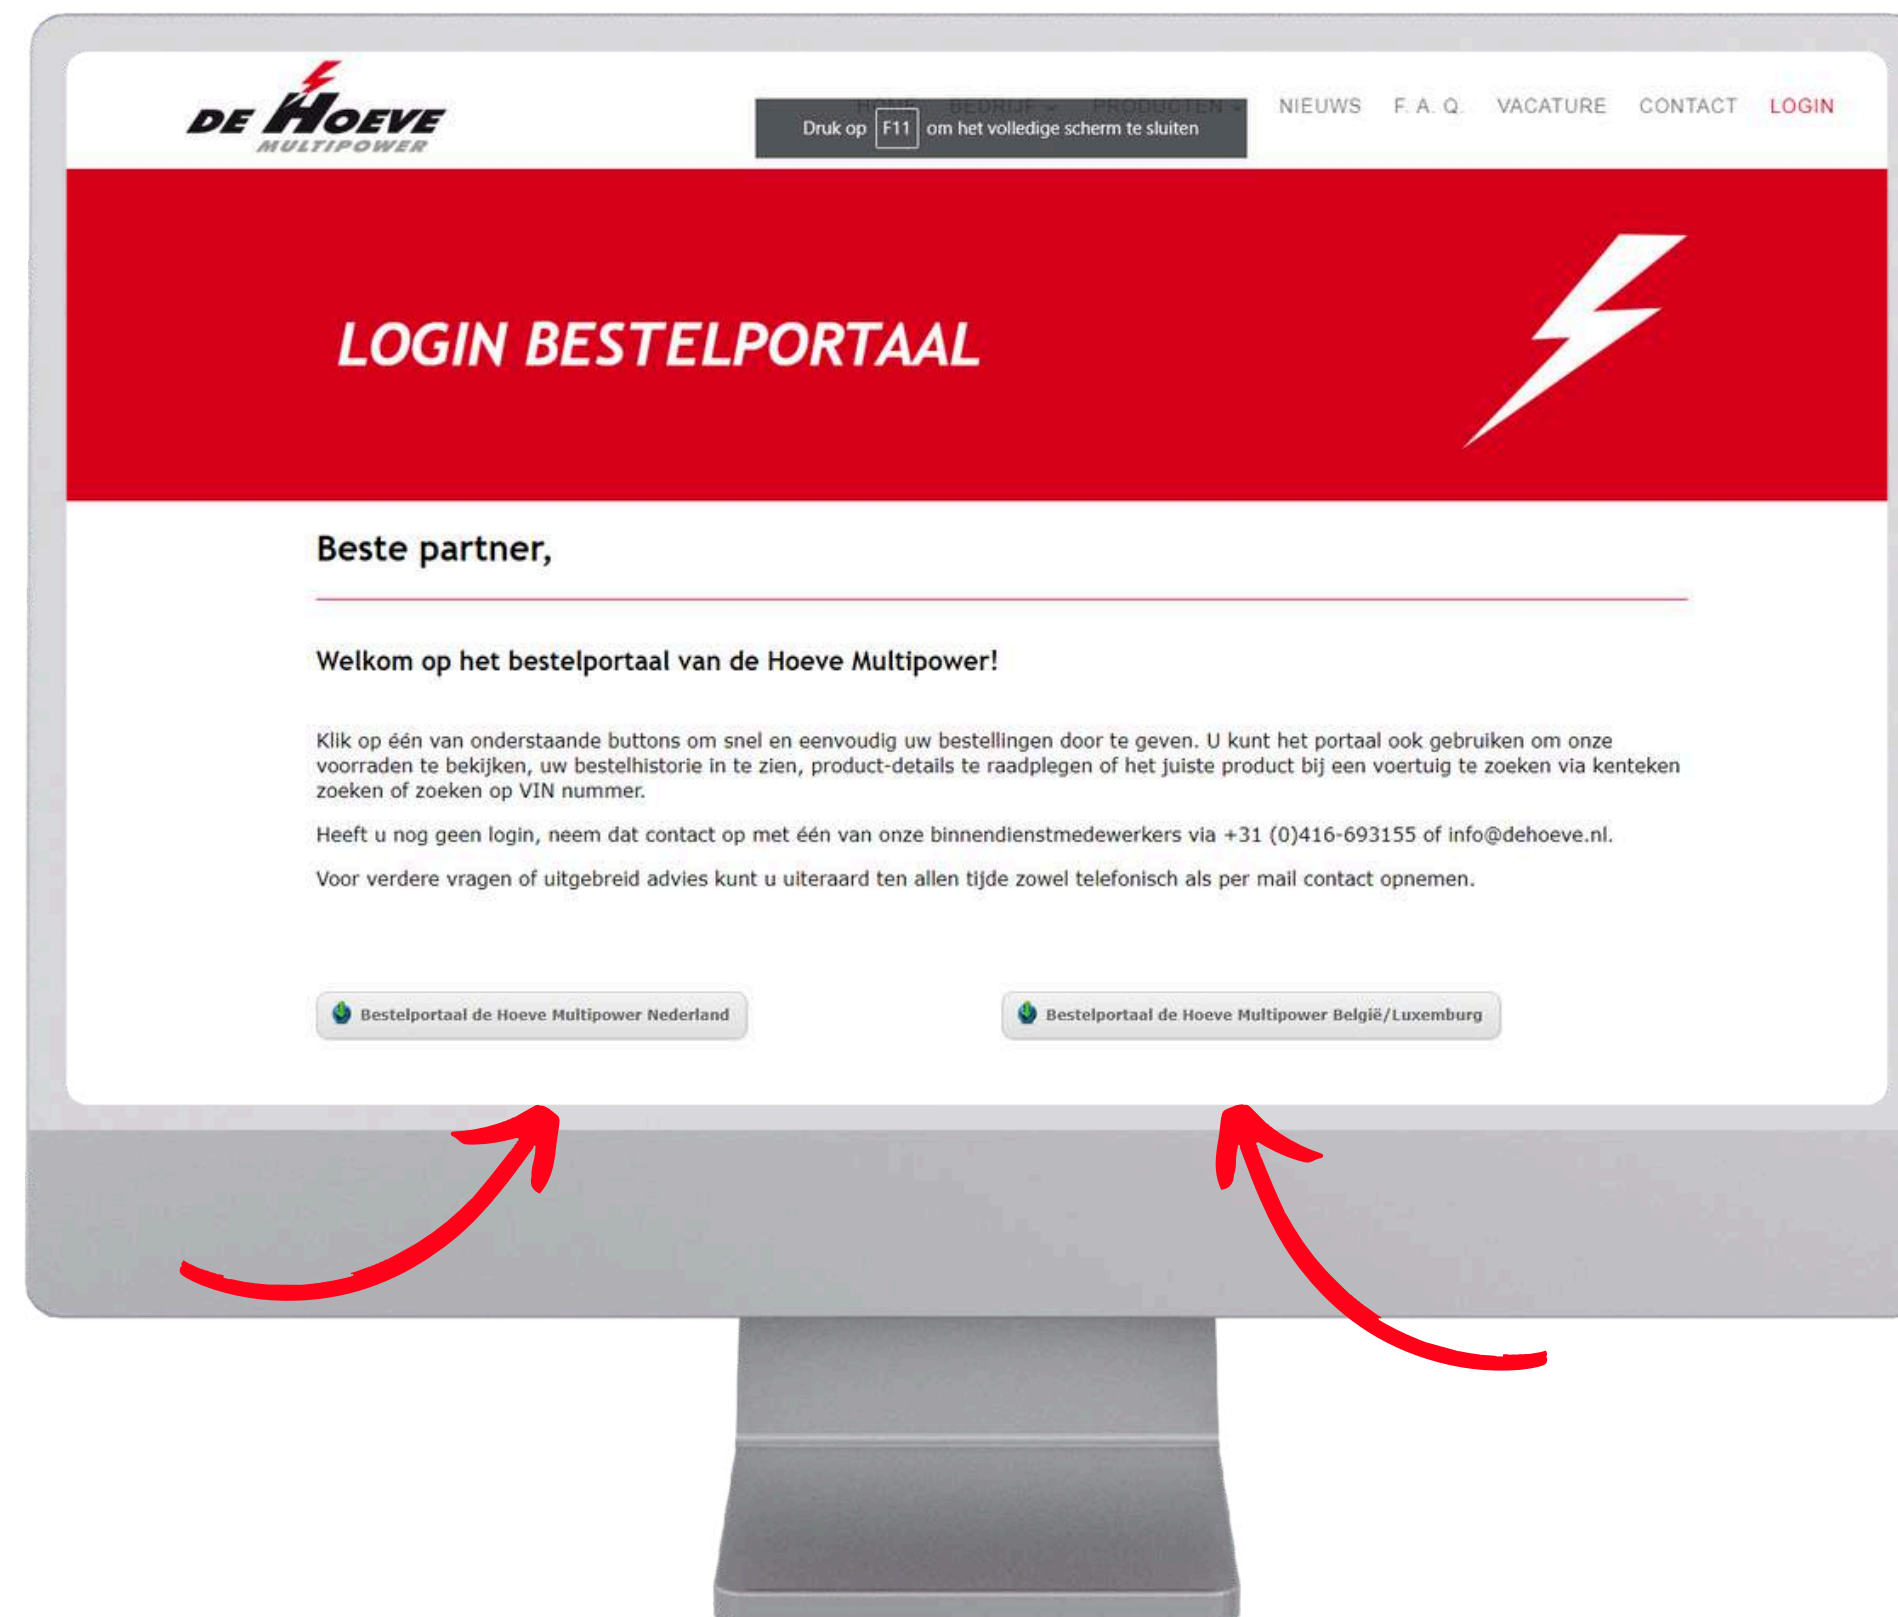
DE HOEVE
MULTIPOWER

HOME BEDRIJF PRODUCTEN

Druk op F11 om het volledige scherm te sluiten

NIEUWS F. A. Q. VACATURE CONTACT LOGIN

LOGIN BESTELPORTAAL

Beste partner,

Welkom op het bestelportaal van de Hoeve Multipower!

Klik op één van onderstaande buttons om snel en eenvoudig uw bestellingen door te geven. U kunt het portaal ook gebruiken om onze voorraden te bekijken, uw bestelhistorie in te zien, product-details te raadplegen of het juiste product bij een voertuig te zoeken via kenteken zoeken of zoeken op VIN nummer.

Heeft u nog geen login, neem dat contact op met één van onze binnendienstmedewerkers via +31 (0)416-693155 of info@dehoeve.nl.

Voor verdere vragen of uitgebreid advies kunt u uiteraard ten allen tijde zowel telefonisch als per mail contact opnemen.

Bestelportaal de Hoeve Multipower Nederland

Bestelportaal de Hoeve Multipower België/Luxemburg